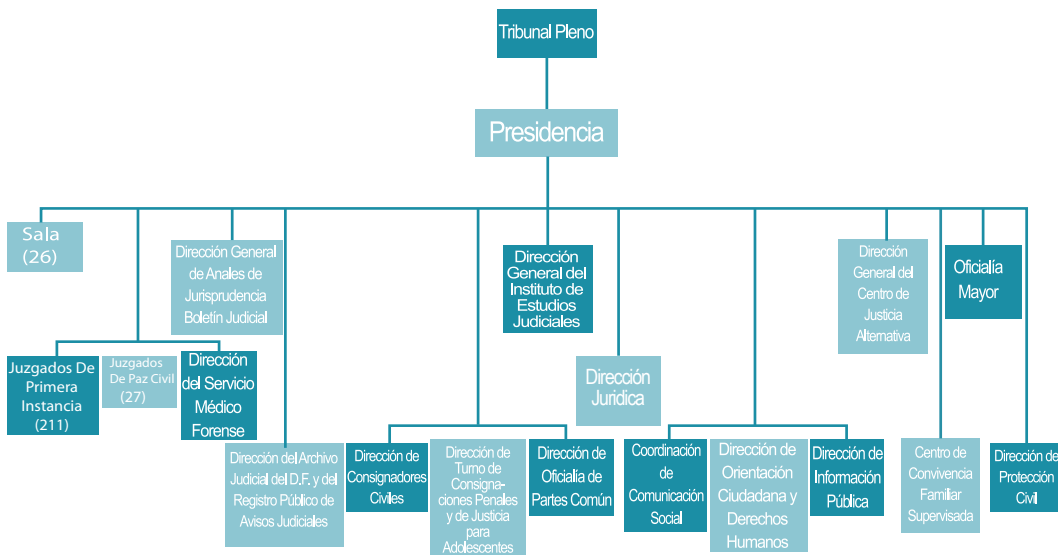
Tribunal Pleno

Presidencia

Sala (26)

Dirección General de Anales de Jurisprudencia Boletín Judicial

Dirección General del Instituto de Estudios Judiciales

Dirección General del Centro de Justicia Alternativa

Oficialía Mayor

Juzgados De Primera Instancia (211)

Juzgados De Paz Civil (27)

Dirección del Servicio Médico Forense

Dirección Jurídica

Dirección del Archivo Judicial del D.F. y del Registro Público de Avisos Judiciales

Dirección de Consignadores Civiles

Dirección de Turno de Consignaciones Penales y de Justicia para Adolescentes

Dirección de Oficialía de Partes Común

Coordinación de Comunicación Social

Dirección de Orientación Ciudadana y Derechos Humanos

Dirección de Información Pública

Centro de Convivencia Familiar Supervisada

Dirección de Protección Civil